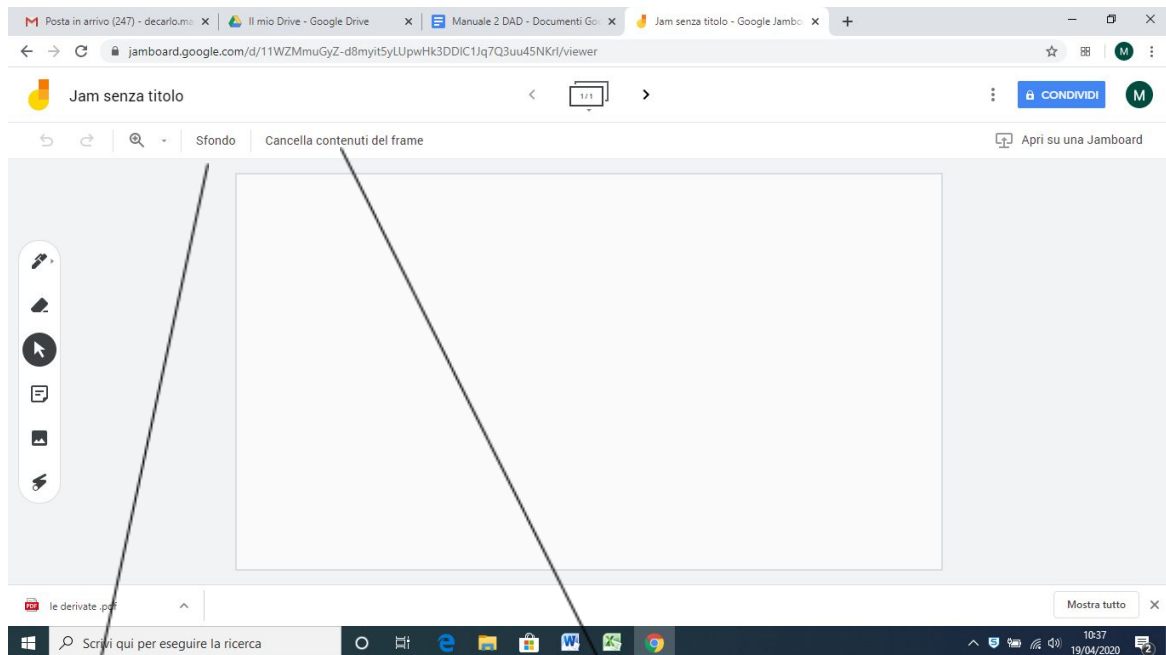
Posta in arrivo (247) - decarlo.ma
Il mio Drive - Google Drive
Manuale 2 DAD - Documenti Go
Jam senza titolo - Google Jambo

jamboard.google.com/d/11WZMmuGyZ-d8myit5yLUpwHk3DDIC1Jq7Q3uu45NKrl/viewer

Jam senza titolo

1/1

CONDIVIDI

M

Sfondo

Cancella contenuti del frame

Apri su una Jamboard

le derivate .pdf

Mostra tutto

Scrivi qui per eseguire la ricerca

10:37
19/04/2020